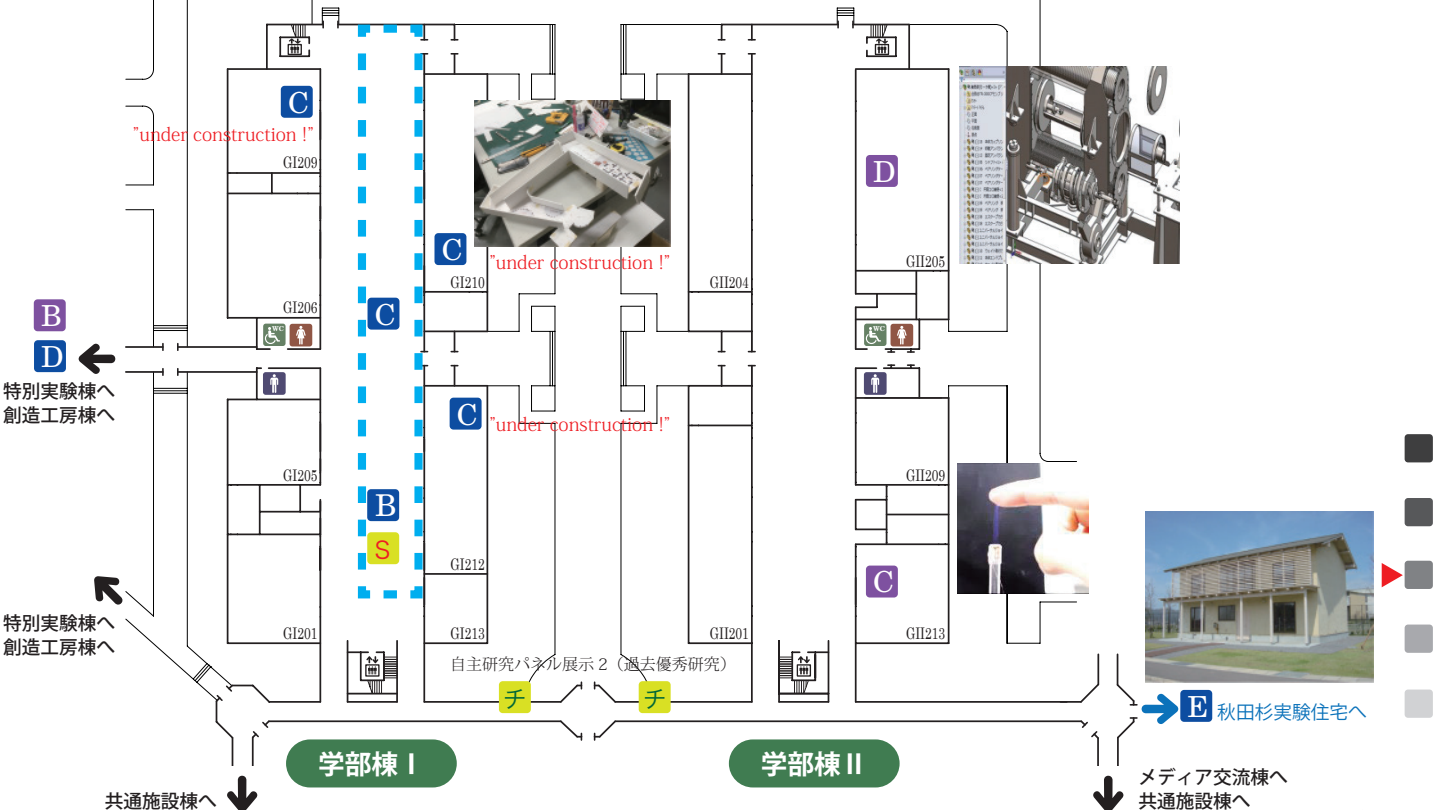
C
"under construction !"
GI209

D

C
"under construction !"
GI210
GII204
GII205

B
D
特別実験棟へ
創造工房棟へ

GI206
C

C
"under construction !"
GI205
GII209

B
S
GI212

特別実験棟へ
創造工房棟へ

GI201
GI213
GII201
C
GII213

自主研究パネル展示２（過去優秀研究）
チ
チ

E 秋田杉実験住宅へ

学部棟 I
学部棟 II

共通施設棟へ
メディア交流棟へ
共通施設棟へ